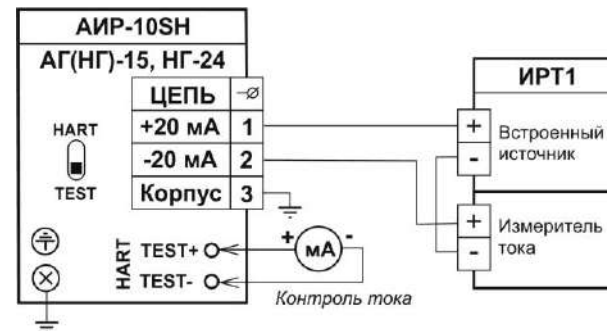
АИР-10SH
АГ(НГ)-15, НГ-24

| ЦЕПЬ | $-\varnothing$ |
|---|---|
| +20 мА | 1 |
| -20 мА | 2 |
| Корпус | 3 |

HART
TEST

HART
TEST+
TEST-

+ мА -
Контроль тока

ИРТ1
+
-
Встроенный источник
+
-
Измеритель тока